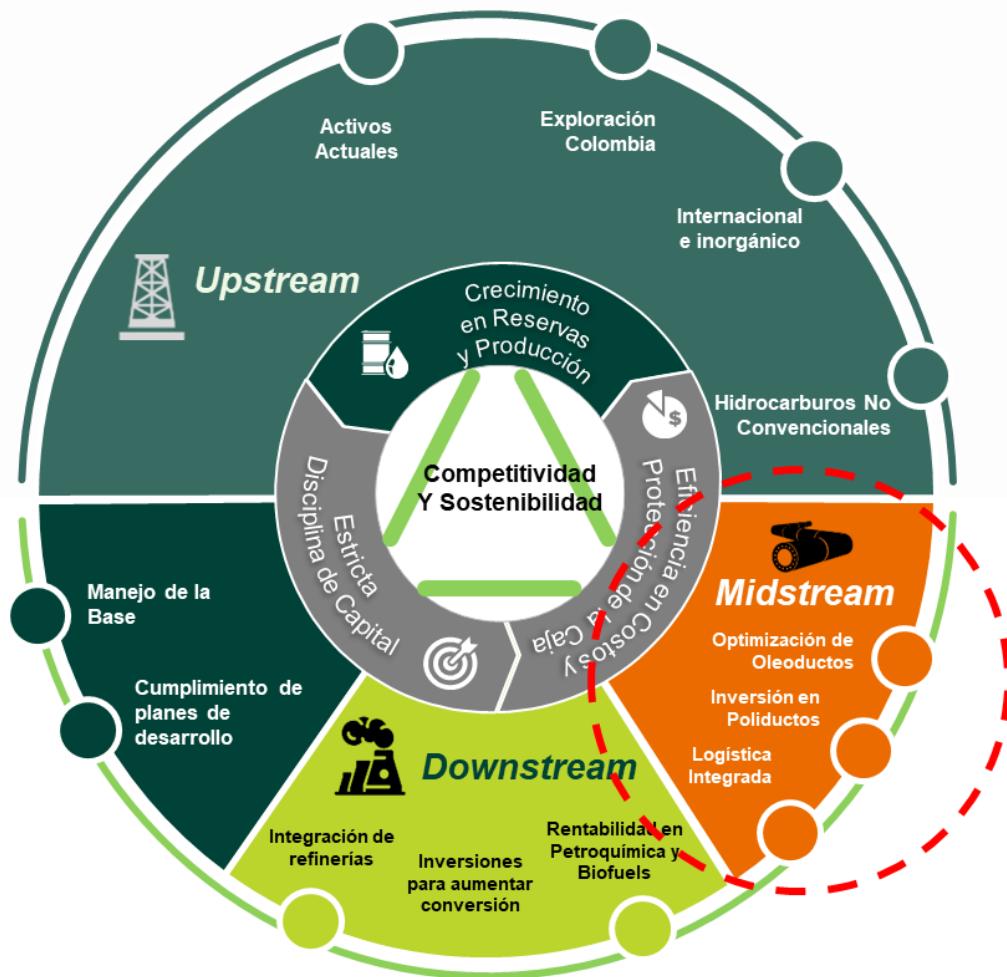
Activos Actuales

Exploración Colombia

Internacional e inorgánico

Upstream

Hidrocarburos No Convencionales

Crecimiento en Reservas y Producción

Competitividad Y Sostenibilidad

Eficiencia en Costos y Protección de la Caja

Estricta Disciplina de Capital

Midstream

Optimización de Oleoductos

Inversión en Poliductos

Logística Integrada

Manejo de la Base

Cumplimiento de planes de desarrollo

Downstream

Integración de refinerías

Inversiones para aumentar conversión

Rentabilidad en Petroquímica y Biofuels